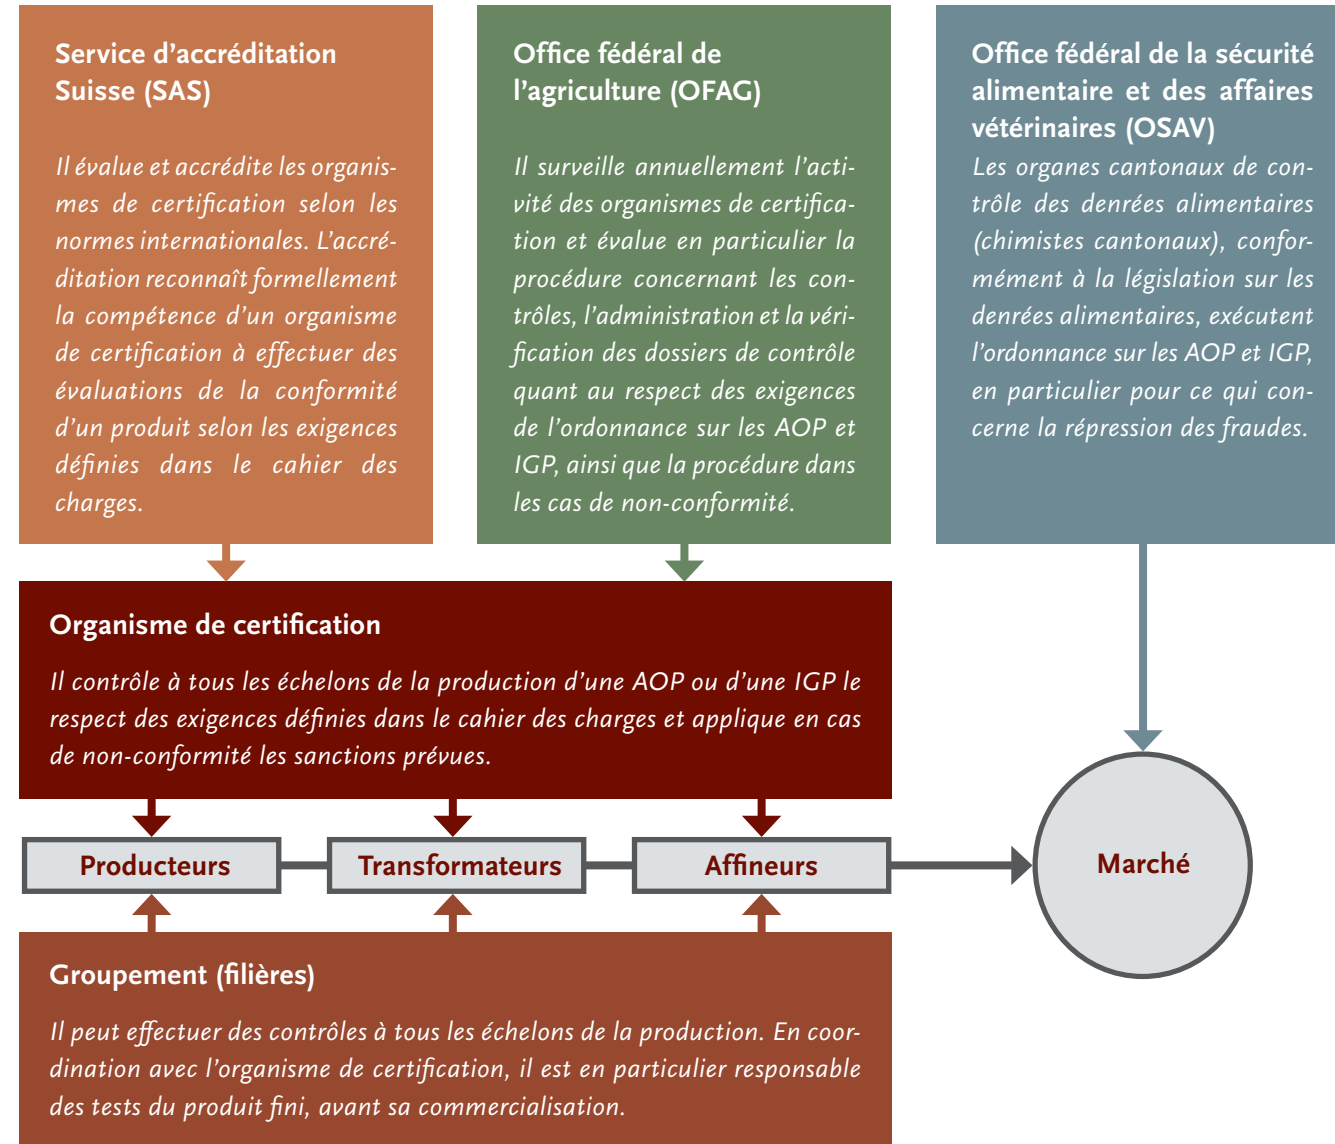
Service d’accréditation Suisse (SAS)

Il évalue et accrédite les organismes de certification selon les normes internationales. L’accréditation reconnaît formellement la compétence d’un organisme de certification à effectuer des évaluations de la conformité d’un produit selon les exigences définies dans le cahier des charges.

Office fédéral de l’agriculture (OFAG)

Il surveille annuellement l’activité des organismes de certification et évalue en particulier la procédure concernant les contrôles, l’administration et la vérification des dossiers de contrôle quant au respect des exigences de l’ordonnance sur les AOP et IGP, ainsi que la procédure dans les cas de non-conformité.

Office fédéral de la sécurité alimentaire et des affaires vétérinaires (OSAV)

Les organes cantonaux de contrôle des denrées alimentaires (chimistes cantonaux), conformément à la législation sur les denrées alimentaires, exécutent l’ordonnance sur les AOP et IGP, en particulier pour ce qui concerne la répression des fraudes.

Organisme de certification

Il contrôle à tous les échelons de la production d’une AOP ou d’une IGP le respect des exigences définies dans le cahier des charges et applique en cas de non-conformité les sanctions prévues.

Producteurs

Transformateurs

Affineurs

Marché

Groupement (filières)

Il peut effectuer des contrôles à tous les échelons de la production. En coordination avec l’organisme de certification, il est en particulier responsable des tests du produit fini, avant sa commercialisation.